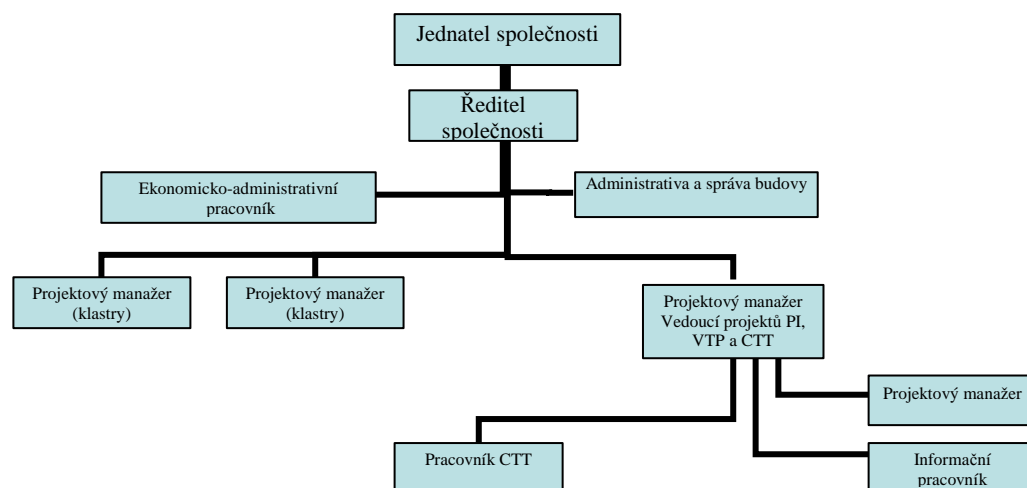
Jednatel společnosti

Ředitel společnosti

Ekonomicko-administrativní pracovník

Administrativa a správa budovy

Projektový manažer (klastry)

Projektový manažer (klastry)

Projektový manažer Vedoucí projektů PI, VTP a CTT

Projektový manažer

Pracovník CTT

Informační pracovník